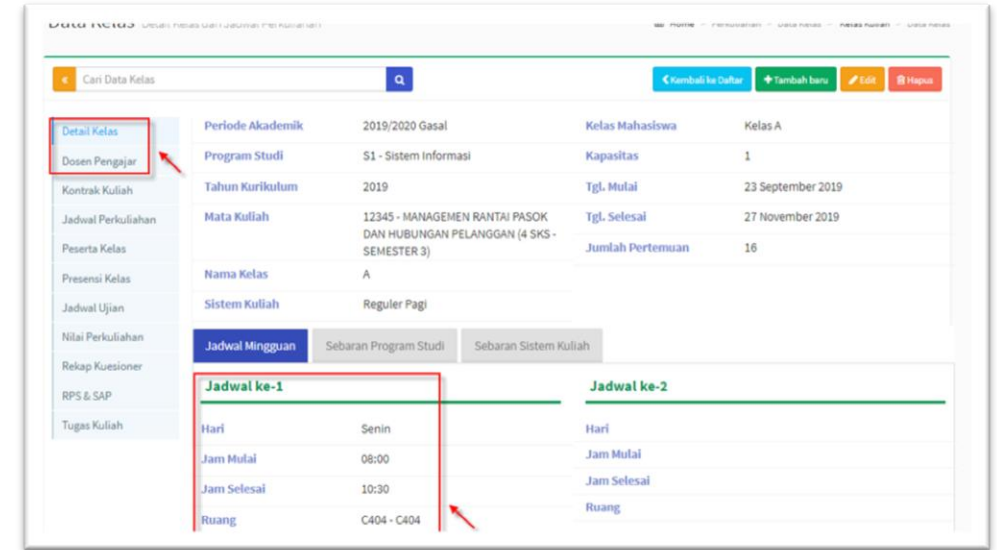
Data Kelas Detail Kelas dan Jadwal Perkuliahan

Home > Perkuliahan > Data Kelas > Kelas Kuliah > Data Kelas

« Cari Data Kelas

Kembali ke Daftar
Tambah baru
Edit
Hapus

Detail Kelas
Dosen Pengajar
Kontrak Kuliah
Jadwal Perkuliahan
Peserta Kelas
Presensi Kelas
Jadwal Ujian
Nilai Perkuliahan
Rekap Kuesioner
RPS & SAP
Tugas Kuliah

| Periode Akademik | 2019/2020 Gasal |
|---|---|
| Program Studi | S1 - Sistem Informasi |
| Tahun Kurikulum | 2019 |
| Mata Kuliah | 12345 - MANAGEMEN RANTAI PASOK DAN HUBUNGAN PELANGGAN (4 SKS - SEMESTER 3) |
| Nama Kelas | A |
| Sistem Kuliah | Reguler Pagi |

| Kelas Mahasiswa | Kelas A |
|---|---|
| Kapasitas | 1 |
| Tgl. Mulai | 23 September 2019 |
| Tgl. Selesai | 27 November 2019 |
| Jumlah Pertemuan | 16 |

Jadwal Mingguan
Sebaran Program Studi
Sebaran Sistem Kuliah

Jadwal ke-1

| Hari | Senin |
|---|---|
| Jam Mulai | 08:00 |
| Jam Selesai | 10:30 |
| Ruang | C404 - C404 |

Jadwal ke-2

Hari
Jam Mulai
Jam Selesai
Ruang